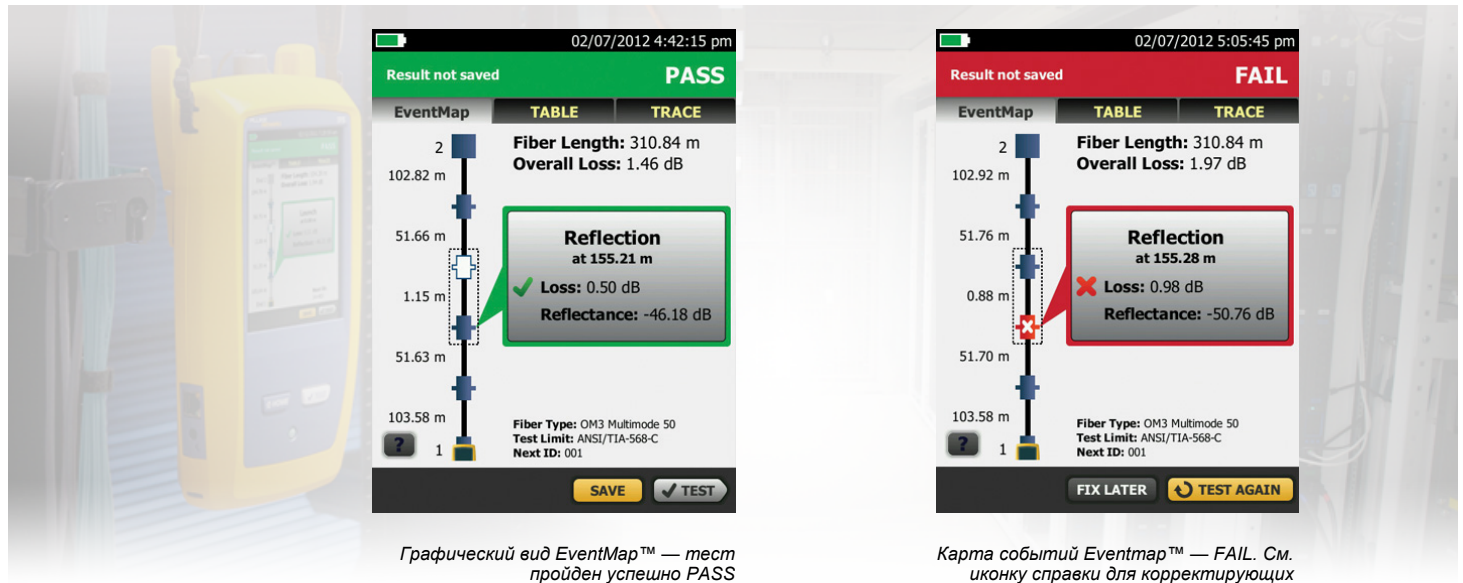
02/07/2012 4:42:15 pm

Result not saved PASS

EventMap TABLE TRACE

2
102.82 m
51.66 m
1.15 m
51.63 m
103.58 m
1

Fiber Length: 310.84 m
Overall Loss: 1.46 dB

Reflection
at 155.21 m
Loss: 0.50 dB
Reflectance: -46.18 dB

Fiber Type: OM3 Multimode 50
Test Limit: ANSI/TIA-568-C
Next ID: 001

?

SAVE TEST

Графический вид EventMap™ — тест пройден успешно PASS

02/07/2012 5:05:45 pm

Result not saved FAIL

EventMap TABLE TRACE

2
102.92 m
51.76 m
0.88 m
51.70 m
103.58 m
1

Fiber Length: 310.84 m
Overall Loss: 1.97 dB

Reflection
at 155.28 m
Loss: 0.98 dB
Reflectance: -50.76 dB

Fiber Type: OM3 Multimode 50
Test Limit: ANSI/TIA-568-C
Next ID: 001

?

FIX LATER TEST AGAIN

Карта событий Eventmap™ — FAIL. См. иконку справки для корректирующих